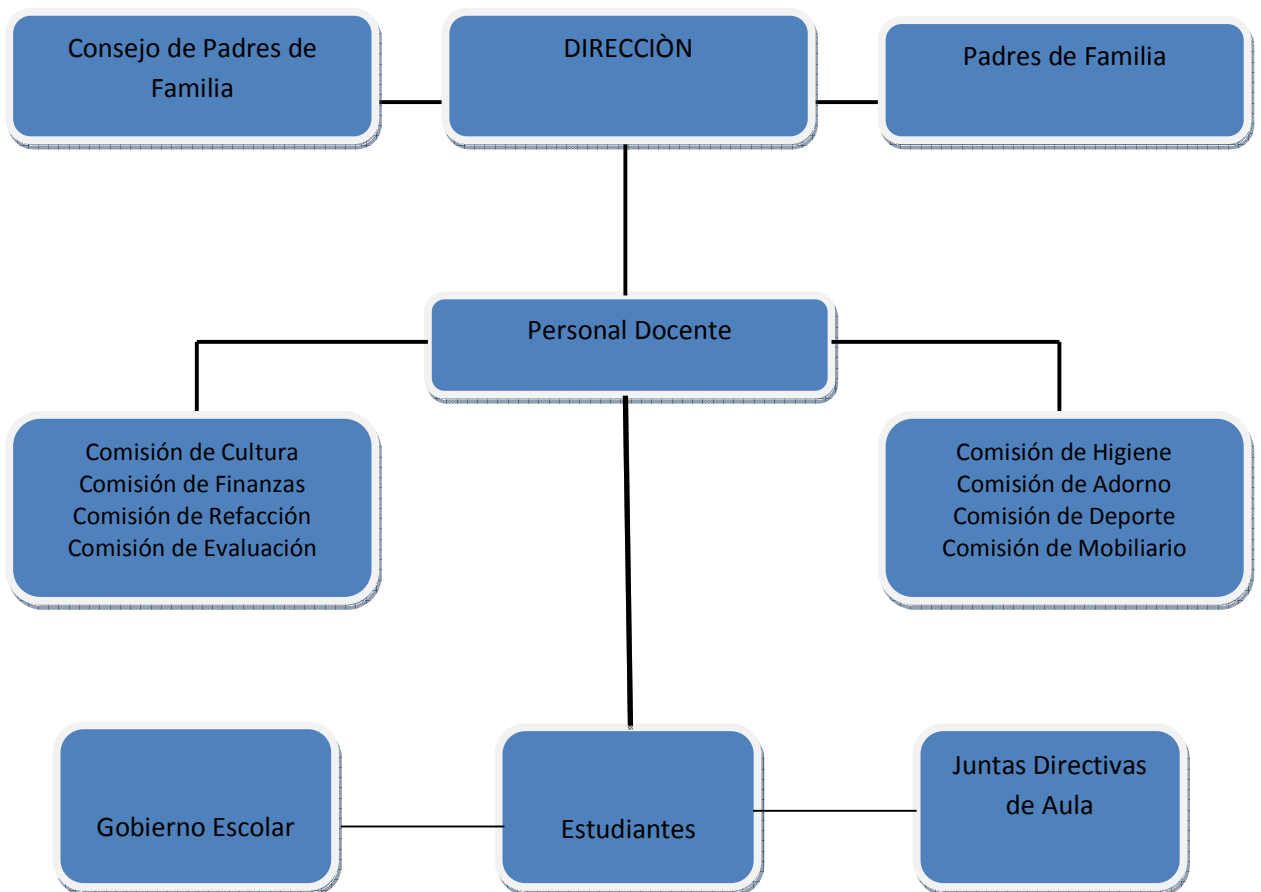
Consejo de Padres de Familia

DIRECCIÒN

Padres de Familia

Personal Docente

Comisión de Cultura
Comisión de Finanzas
Comisión de Refacción
Comisión de Evaluación

Comisión de Higiene
Comisión de Adorno
Comisión de Deporte
Comisión de Mobiliario

Gobierno Escolar

Estudiantes

Juntas Directivas de Aula